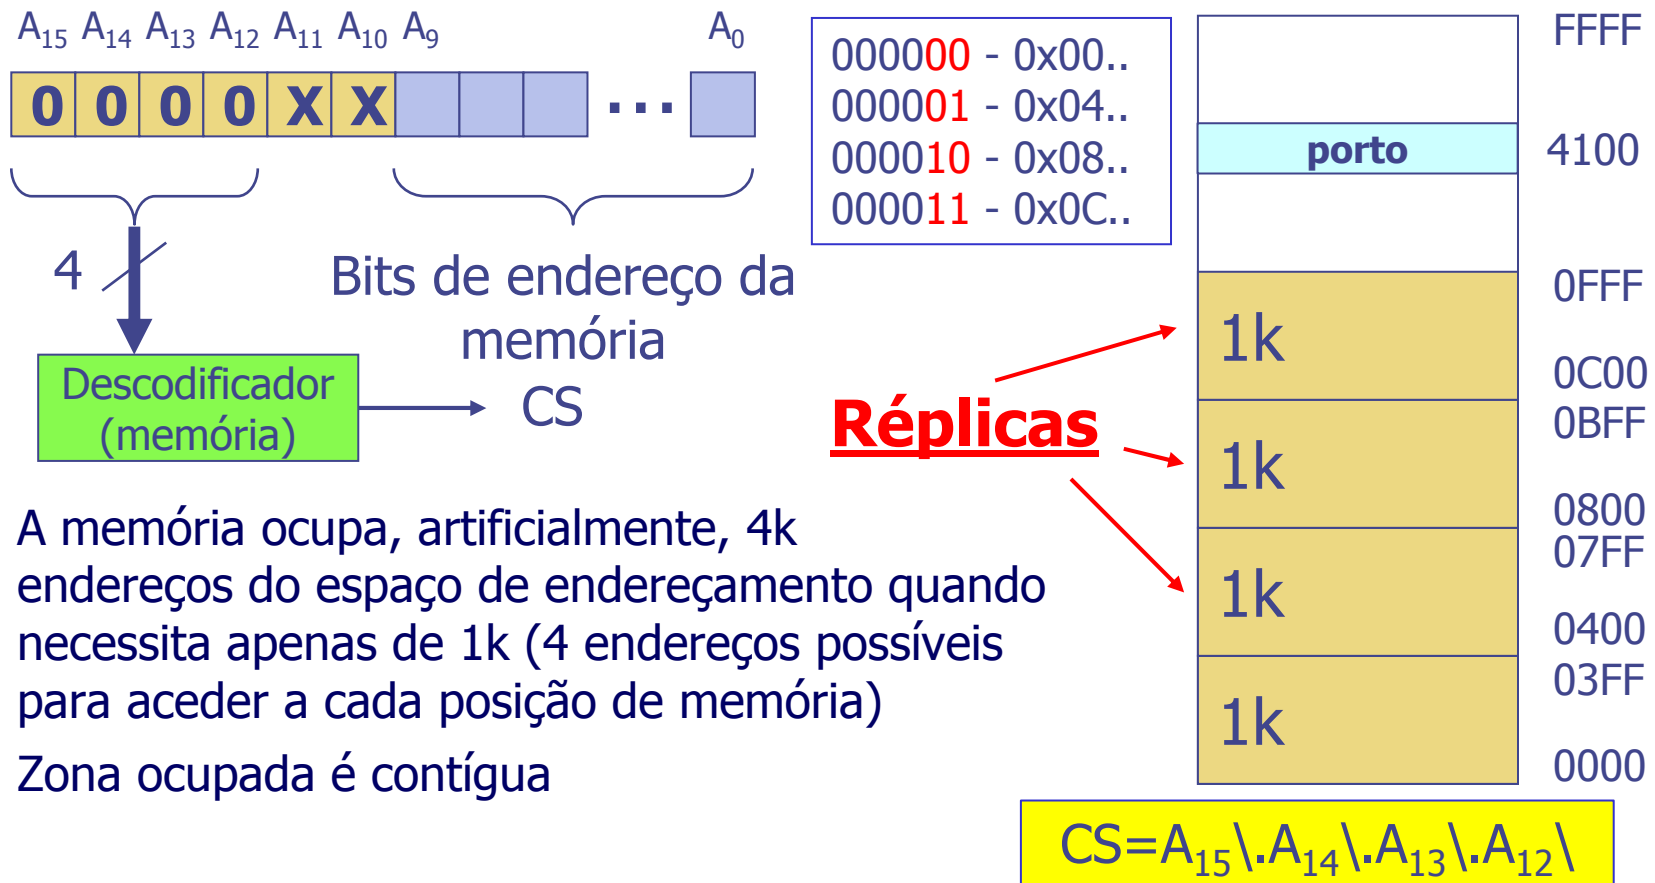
$A_{15}$ $A_{14}$ $A_{13}$ $A_{12}$ $A_{11}$ $A_{10}$ $A_9$ $A_0$

0 0 0 0 X X . . .

4

Descodificador (memória)

Bits de endereço da memória

CS

000000 - 0x00..
000001 - 0x04..
000010 - 0x08..
000011 - 0x0C..

FFFF

porto

4100

0FFF

1k

0C00
0BFF

1k

0800
07FF

1k

0400
03FF

1k

0000

Réplicas

A memória ocupa, artificialmente, 4k endereços do espaço de endereçamento quando necessita apenas de 1k (4 endereços possíveis para aceder a cada posição de memória)

Zona ocupada é contígua

CS=$A_{15}$\.$A_{14}$\.$A_{13}$\.$A_{12}$\